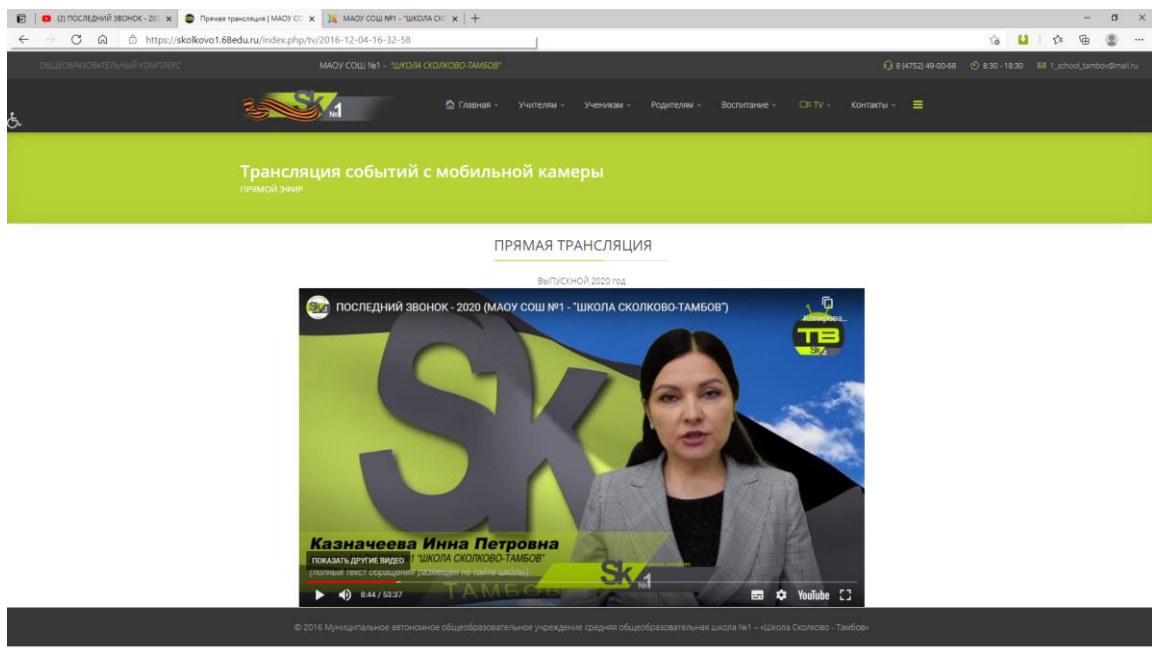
(2) ПОСЛЕДНИЙ ЗВОНОК - 202 × | Прямая трансляция | МАОУ СС × | МАОУ СОШ №1 - "ШКОЛА СК × | +

https://skolkovo1.68edu.ru/index.php/tv/2016-12-04-16-32-58

ОБЩЕОБРАЗОВАТЕЛЬНЫЙ КОМПЛЕКС

МАОУ СОШ №1 - "ШКОЛА СКОЛКОВО-ТАМБОВ"

8 (4752) 49-00-68 8:30 - 18:30 1_school_tambov@mail.ru

SK №1

Главная Учителям Ученикам Родителям Воспитание TV Контакты

Трансляция событий с мобильной камеры

ПРЯМОЙ ЭФИР

ПРЯМАЯ ТРАНСЛЯЦИЯ

ВЫПУСКНОЙ 2020 год

ПОСЛЕДНИЙ ЗВОНОК - 2020 (МАОУ СОШ №1 - "ШКОЛА СКОЛКОВО-ТАМБОВ")

Копирова...

ТВ SK

Казначеева Инна Петровна

ПОКАЗАТЬ ДРУГИЕ ВИДЕО 1 "ШКОЛА СКОЛКОВО-ТАМБОВ"

(полный текст обращения размещен на сайте школы)

SK №1

ТАМБОВ

8:44 / 53:37

YouTube

© 2016 Муниципальное автономное общеобразовательное учреждение средняя общеобразовательная школа №1 – «Школа Сколково - Тамбов»